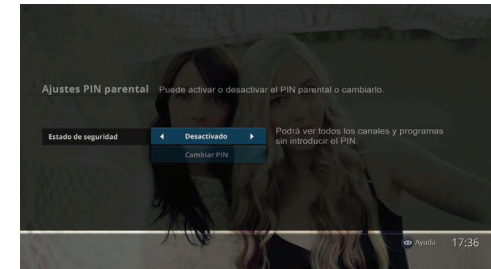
Ajustes PIN parental Puede activar o desactivar el PIN parental o cambiarlo.

Estado de seguridad

Desactivado

Cambiar PIN

Podrá ver todos los canales y programas sin introducir el PIN.

Ayuda 17:36